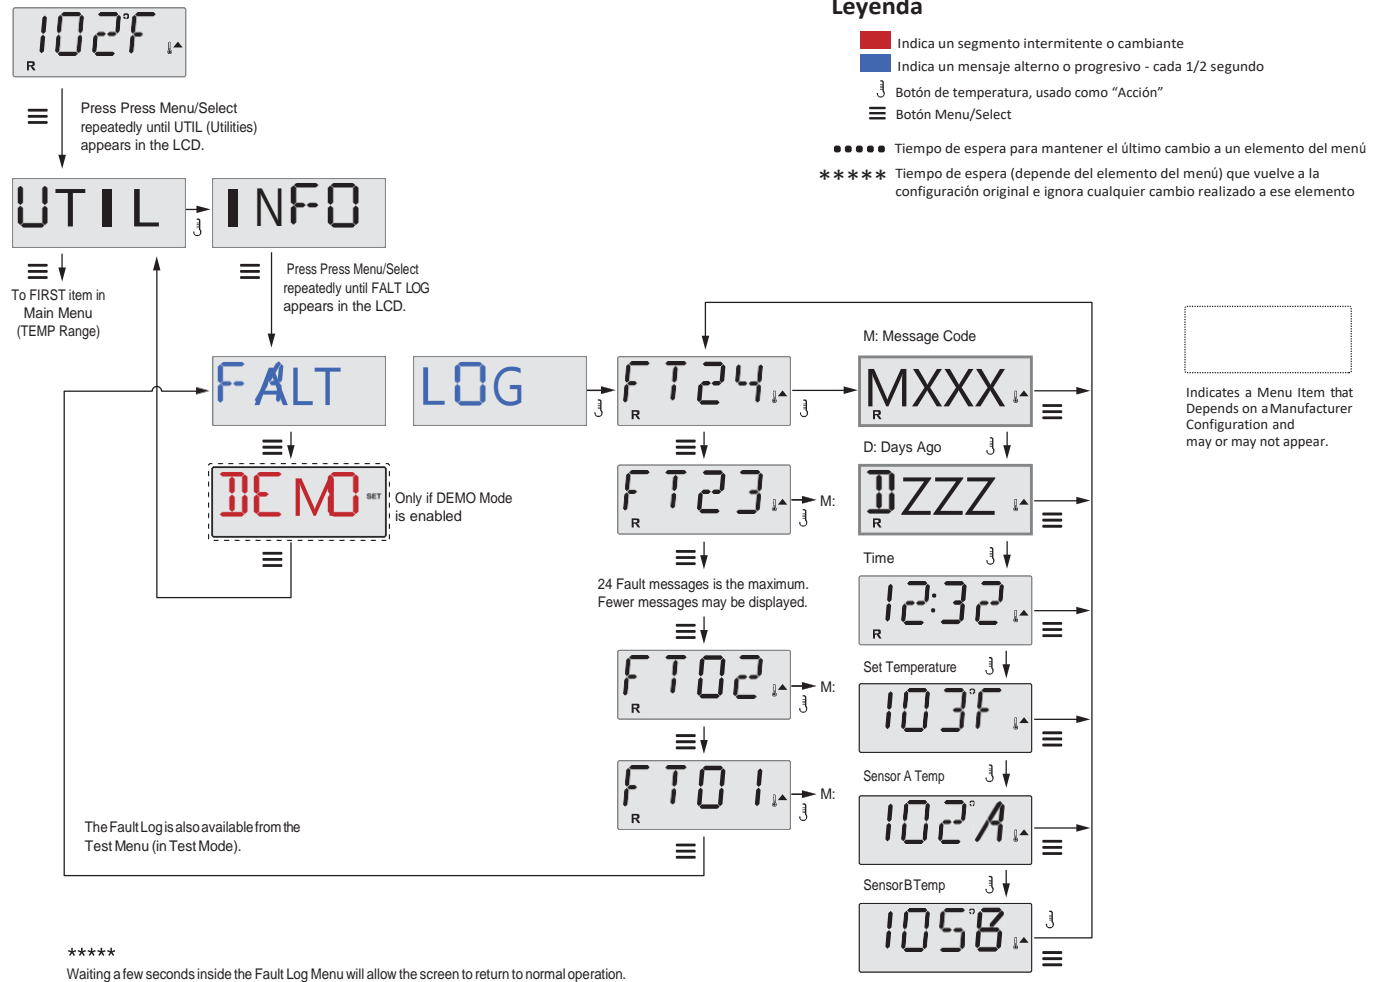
102°F
R

Press Press Menu/Select repeatedly until UTIL (Utilities) appears in the LCD.

UTIL

INFO

To FIRST item in Main Menu (TEMP Range)

Press Press Menu/Select repeatedly until FALT LOG appears in the LCD.

FALT

LOG

DEMO
SET
Only if DEMO Mode is enabled

Leyenda
Indica un segmento intermitente o cambiante
Indica un mensaje alterno o progresivo - cada 1/2 segundo
Botón de temperatura, usado como “Acción”
Botón Menu/Select
●●●●● Tiempo de espera para mantener el último cambio a un elemento del menú
✱✱✱✱✱ Tiempo de espera (depende del elemento del menú) que vuelve a la configuración original e ignora cualquier cambio realizado a ese elemento

FT24
R

M: Message Code
MXXX
R

D: Days Ago
DZZZ
R

FT23
R
M:

Time
12:32
R

24 Fault messages is the maximum. Fewer messages may be displayed.

Set Temperature
103°F

FT02
R
M:

FT01
R
M:

Sensor A Temp
102°A

Sensor B Temp
105°B

Indicates a Menu Item that Depends on a Manufacturer Configuration and may or may not appear.

The Fault Log is also available from the Test Menu (in Test Mode).

✱✱✱✱✱
Waiting a few seconds inside the Fault Log Menu will allow the screen to return to normal operation.